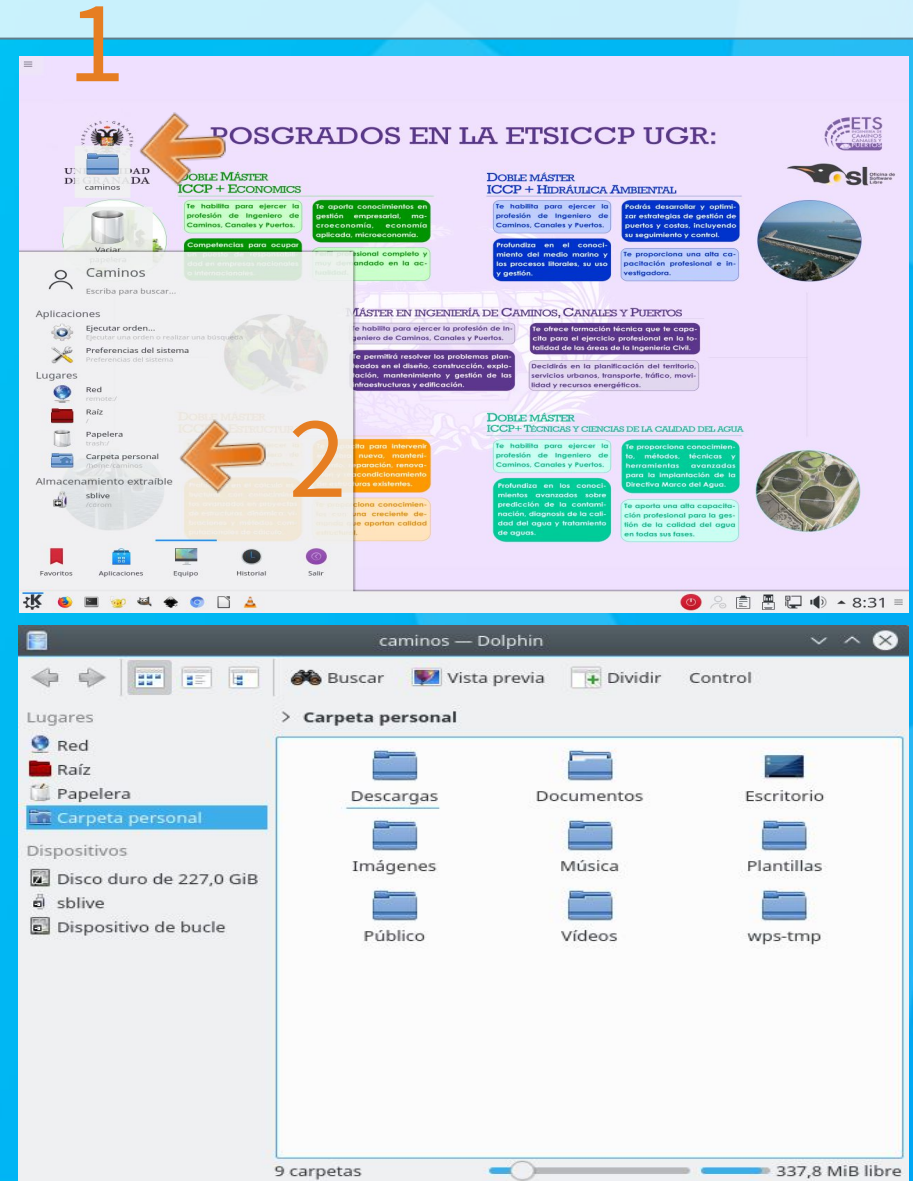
1

POSGRADOS EN LA ETSICCP UGR:

ETS

osl Oficina de Software Libre

caminos

Vaciar

DOBLE MÁSTER
ICCP + ECONOMICS

Te habilita para ejercer la profesión de Ingeniero de Caminos, Canales y Puertos.

Te aporta conocimientos en gestión empresarial, macroeconomía, microeconomía, economía aplicada, microeconomía.

Competencias para ocupar

DOBLE MÁSTER
ICCP + HIDRÁULICA AMBIENTAL

Te habilita para ejercer la profesión de Ingeniero de Caminos, Canales y Puertos.

Podrás desarrollar y optimizar estrategias de gestión de puertos y costas, incluyendo su seguimiento y control.

Profundiza en el conocimiento del medio marino y los procesos litorales, su uso y gestión.

Te proporciona una alta capacitación profesional e investigadora.

MÁSTER EN INGENIERÍA DE CAMINOS, CANALES Y PUERTOS

Te habilita para ejercer la profesión de Ingeniero de Caminos, Canales y Puertos.

Te ofrece formación técnica que te capacita para el ejercicio profesional en la totalidad de las áreas de la Ingeniería Civil.

Te permitirá resolver los problemas planteados en el diseño, construcción, explotación, mantenimiento y gestión de las infraestructuras y edificación.

Decidirás en la planificación del territorio, servicios urbanos, transporte, tráfico, movilidad y recursos energéticos.

DOBLE MÁSTER
ICCP+ TÉCNICAS Y CIENCIAS DE LA CALIDAD DEL AGUA

Te habilita para ejercer la profesión de Ingeniero de Caminos, Canales y Puertos.

Te proporciona conocimiento, métodos, técnicas y herramientas avanzadas para la implantación de la Directiva Marco del Agua.

Profundiza en los conocimientos avanzados sobre predicción de la contaminación, diagnosis de la calidad del agua y tratamiento de aguas.

Te aporta una alta capacitación profesional para la gestión de la calidad del agua en todas sus fases.

Caminos
Escriba para buscar...
Aplicaciones
Ejecutar orden...
Ejecutar una orden o realizar una búsqueda
Preferencias del sistema
Preferencias del sistema
Lugares
Red
remote:/
Raíz
/
Papelera
trash:/
Carpeta personal
/home/caminos
Almacenamiento extraíble
sblive
/cdrom

2

Favoritos Aplicaciones Equipo Historial Salir

8:31

caminos — Dolphin

Buscar Vista previa Dividir Control

Lugares
Red
Raíz
Papelera
Carpeta personal
Dispositivos
Disco duro de 227,0 GiB
sblive
Dispositivo de bucle

> Carpeta personal

Descargas Documentos Escritorio
Imágenes Música Plantillas
Público Vídeos wps-tmp

9 carpetas 337,8 MiB libre